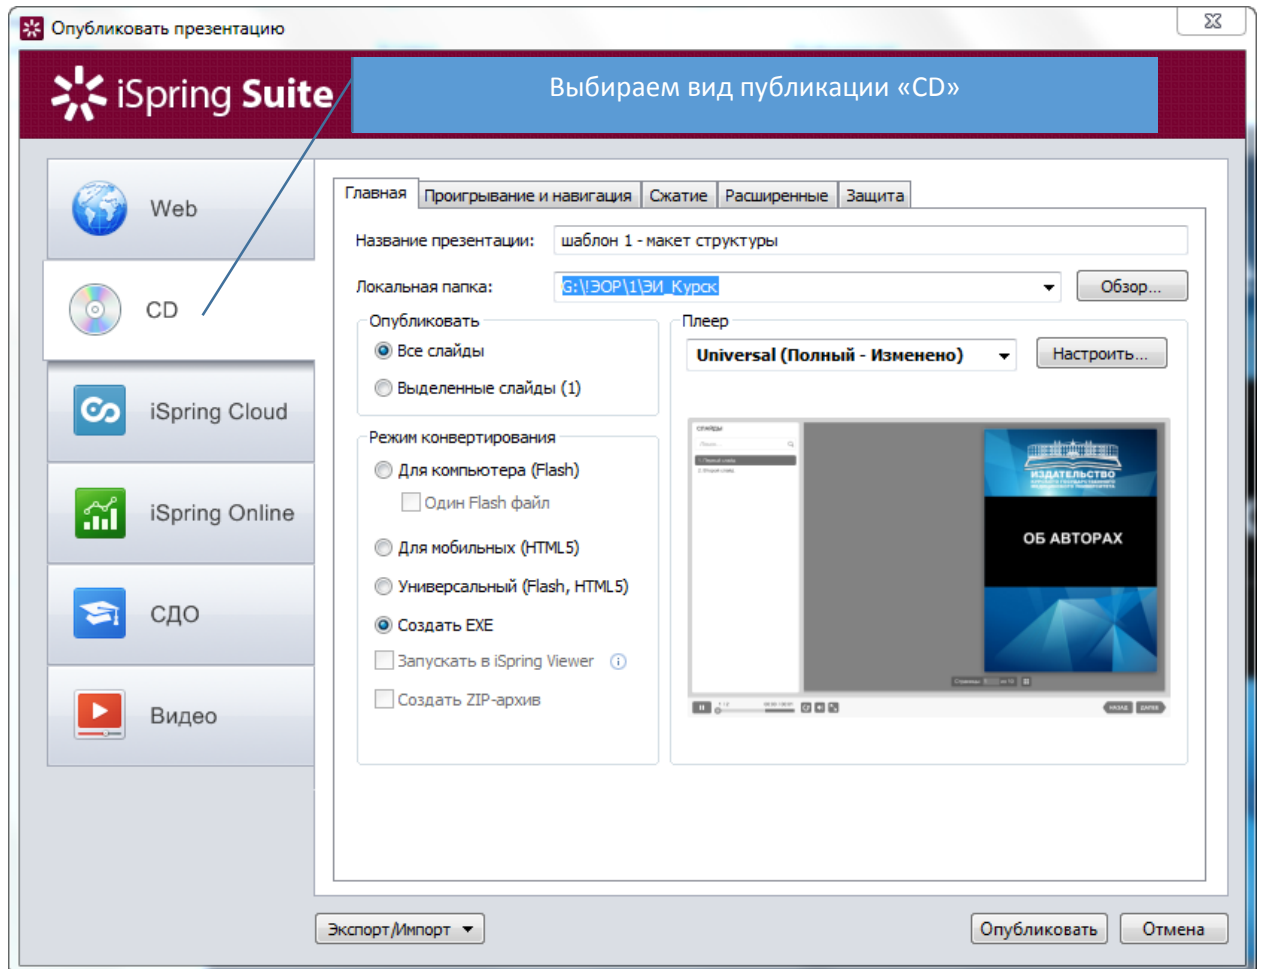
Опубликовать презентацию

iSpring Suite

Выбираем вид публикации «CD»

Web

CD

iSpring Cloud

iSpring Online

СДО

Видео

Главная | Проигрывание и навигация | Сжатие | Расширенные | Защита

Название презентации: шаблон 1 - макет структуры

Локальная папка: G:\!ЭОР\1\ЭИ_Курск

Обзор...

Опубликовать

Все слайды

Выделенные слайды (1)

Режим конвертирования

Для компьютера (Flash)

Один Flash файл

Для мобильных (HTML5)

Универсальный (Flash, HTML5)

Создать EXE

Запускать в iSpring Viewer

Создать ZIP-архив

Плеер

Universal (Полный - Изменено)

Настроить...

слайды

ИЗДАТЕЛЬСТВО

ОБ АВТОРАХ

Экспорт/Импорт

Опубликовать

Отмена